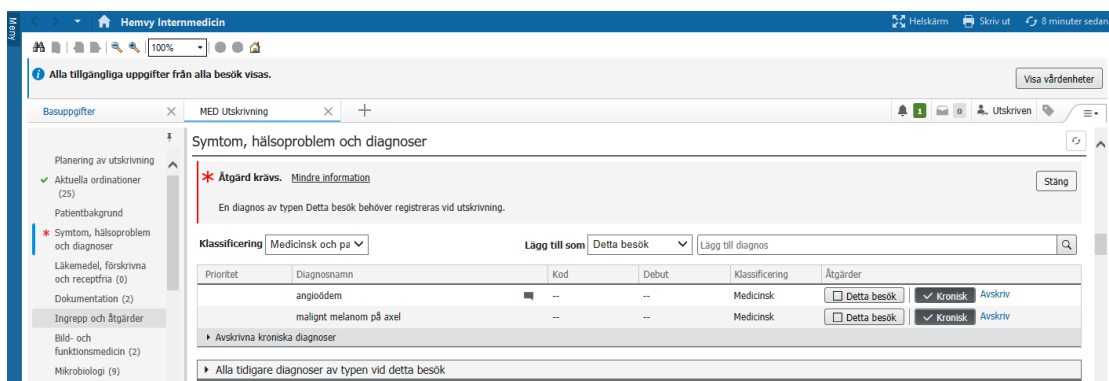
Meny
Hemvy Internmedicin
Helskärm Skriv ut 8 minuter sedan
100%
Alla tillgängliga uppgifter från alla besök visas.
Visa vårdenheter
Basuppgifter
MED Utskrivning
1 0 Utskriven
Planering av utskrivning
Aktuella ordinationer (25)
Patientbakgrund
Symtom, hälsoproblem och diagnoser
Läkemedel, förskrivna och receptfria (0)
Dokumentation (2)
Ingrepp och åtgärder
Bild- och funktionsmedicin (2)
Mikrobiologi (9)
Symtom, hälsoproblem och diagnoser
Åtgärd krävs. Mindre information
Stäng
En diagnos av typen Detta besök behöver registreras vid utskrivning.
Klassificering Medicinsk och pa
Lägg till som Detta besök
Lägg till diagnos

| Prioritet | Diagnosnamn | Kod | Debut | Klassificering | Åtgärder |
|---|---|---|---|---|---|
| | angioödem | -- | -- | Medicinsk | Detta besök Kronisk Avskriv |
| | malignt melanom på axel | -- | -- | Medicinsk | Detta besök Kronisk Avskriv |

Avskrivna kroniska diagnoser
Alla tidigare diagnoser av typen vid detta besök